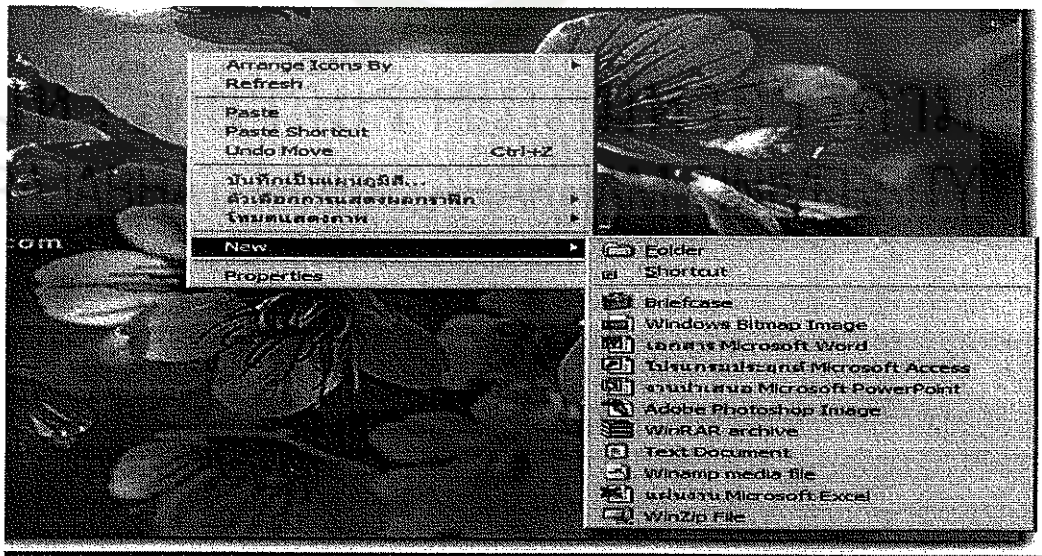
com

Arrange Icons By
Refresh

Paste
Paste Shortcut
Undo Move Ctrl+Z

บันทึกเป็นแผ่นดูมิสี...
ตัวเลือกการแสดงผลกราฟิก
โหมดแสดงภาพ

New

Properties

Folder
Shortcut

Briefcase
Windows Bitmap Image
เอกสาร Microsoft Word
โปรแกรมประยุกต์ Microsoft Access
งานนำเสนอ Microsoft PowerPoint
Adobe Photoshop Image
WinRAR archive
Text Document
Winamp media file
แผ่นงาน Microsoft Excel
WinZip File